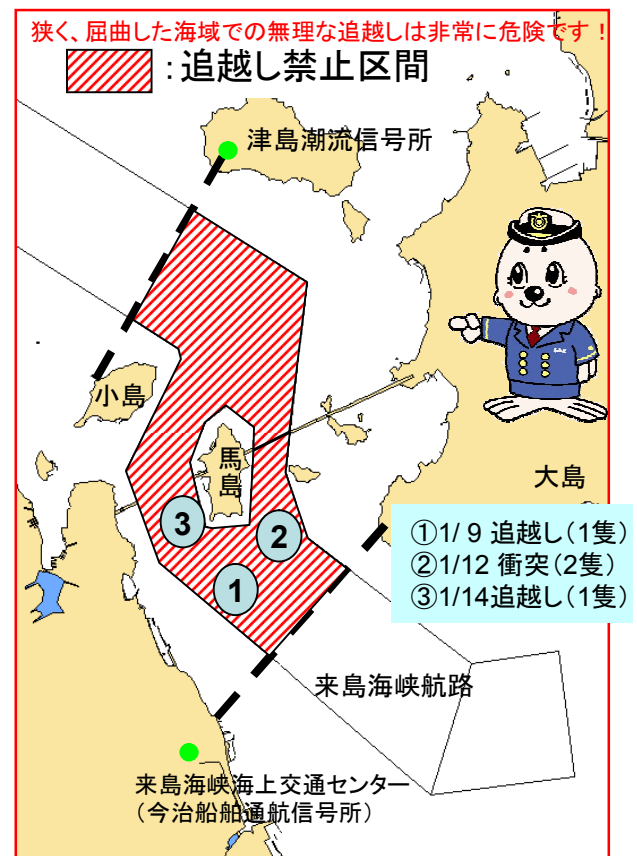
狭く、屈曲した海域での無理な追越しは非常に危険です！

:追越し禁止区間

津島潮流信号所

小島

馬島

大島

3

2

1

①1/ 9 追越し（1隻）
②1/12 衝突（2隻）
③1/14追越し（1隻）

来島海峡航路

来島海峡海上交通センター
（今治船舶通航信号所）